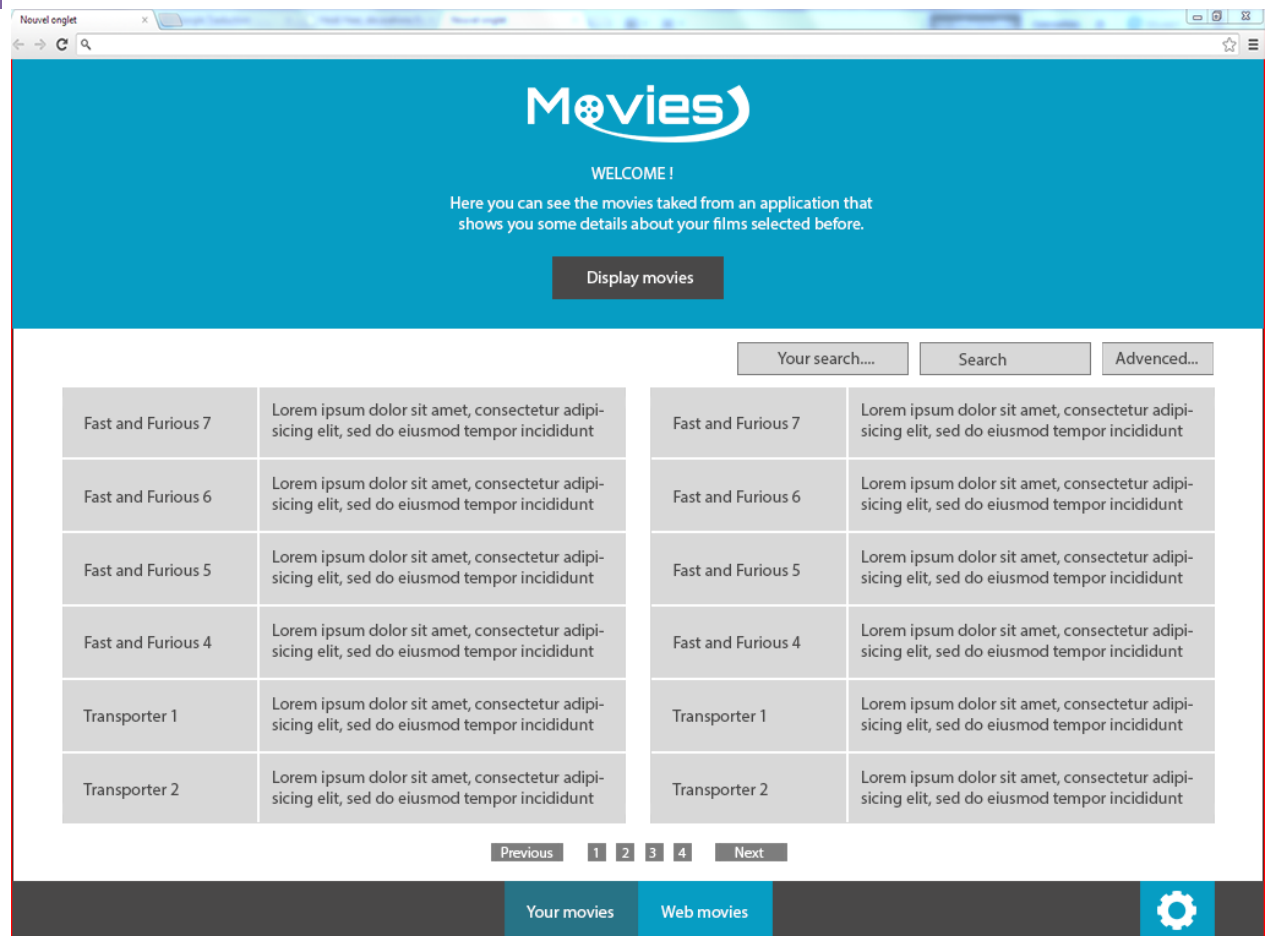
Nouvel onglet ×

Movies

WELCOME !

Here you can see the movies taked from an application that shows you some details about your films selected before.

Display movies

Your search.... Search Advanced...

| Fast and Furious 7 | Lorem ipsum dolor sit amet, consectetur adipisicing elit, sed do eiusmod tempor incididunt |
|---|---|
| Fast and Furious 6 | Lorem ipsum dolor sit amet, consectetur adipisicing elit, sed do eiusmod tempor incididunt |
| Fast and Furious 5 | Lorem ipsum dolor sit amet, consectetur adipisicing elit, sed do eiusmod tempor incididunt |
| Fast and Furious 4 | Lorem ipsum dolor sit amet, consectetur adipisicing elit, sed do eiusmod tempor incididunt |
| Transporter 1 | Lorem ipsum dolor sit amet, consectetur adipisicing elit, sed do eiusmod tempor incididunt |
| Transporter 2 | Lorem ipsum dolor sit amet, consectetur adipisicing elit, sed do eiusmod tempor incididunt |

| Fast and Furious 7 | Lorem ipsum dolor sit amet, consectetur adipisicing elit, sed do eiusmod tempor incididunt |
|---|---|
| Fast and Furious 6 | Lorem ipsum dolor sit amet, consectetur adipisicing elit, sed do eiusmod tempor incididunt |
| Fast and Furious 5 | Lorem ipsum dolor sit amet, consectetur adipisicing elit, sed do eiusmod tempor incididunt |
| Fast and Furious 4 | Lorem ipsum dolor sit amet, consectetur adipisicing elit, sed do eiusmod tempor incididunt |
| Transporter 1 | Lorem ipsum dolor sit amet, consectetur adipisicing elit, sed do eiusmod tempor incididunt |
| Transporter 2 | Lorem ipsum dolor sit amet, consectetur adipisicing elit, sed do eiusmod tempor incididunt |

Previous 1 2 3 4 Next

Your movies Web movies